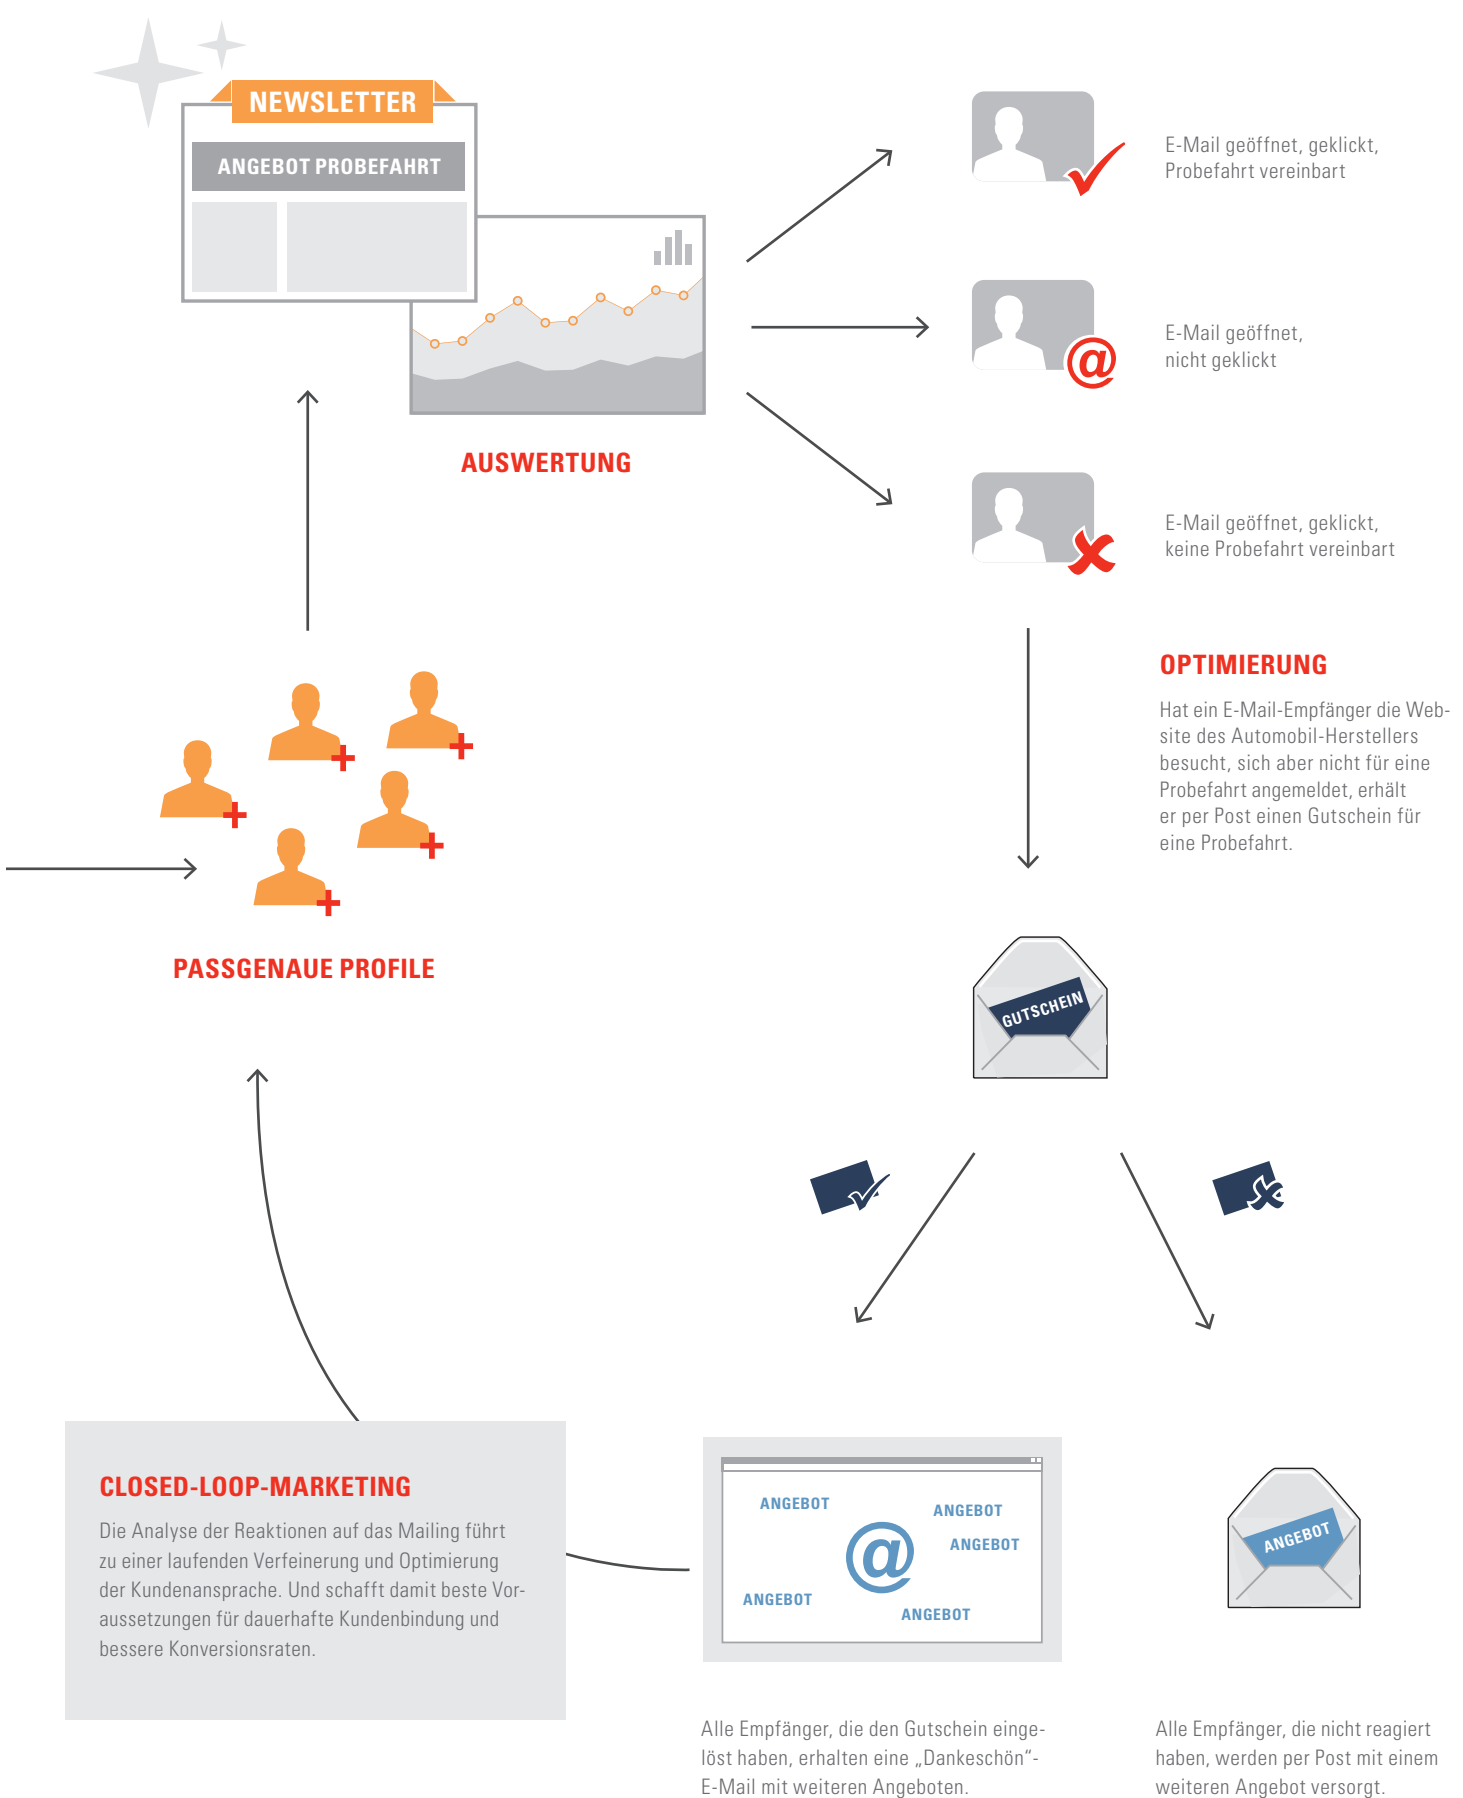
NEWSLETTER

ANGEBOT PROBEFAHRT

AUSWERTUNG

E-Mail geöffnet, geklickt, Probefahrt vereinbart

E-Mail geöffnet, nicht geklickt

E-Mail geöffnet, geklickt, keine Probefahrt vereinbart

OPTIMIERUNG

Hat ein E-Mail-Empfänger die Website des Automobil-Herstellers besucht, sich aber nicht für eine Probefahrt angemeldet, erhält er per Post einen Gutschein für eine Probefahrt.

PASSGENAUE PROFILE

GUTSCHEIN

CLOSED-LOOP-MARKETING

Die Analyse der Reaktionen auf das Mailing führt zu einer laufenden Verfeinerung und Optimierung der Kundenansprache. Und schafft damit beste Voraussetzungen für dauerhafte Kundenbindung und bessere Konversionsraten.

ANGEBOT
ANGEBOT
ANGEBOT
ANGEBOT
ANGEBOT

ANGEBOT

Alle Empfänger, die den Gutschein eingelöst haben, erhalten eine „Dankeschön“-E-Mail mit weiteren Angeboten.

Alle Empfänger, die nicht reagiert haben, werden per Post mit einem weiteren Angebot versorgt.